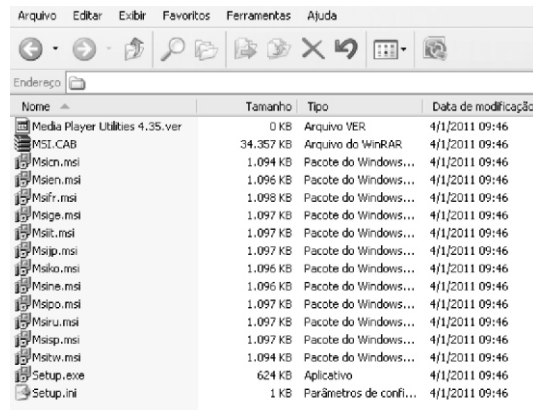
Arquivo Editar Exibir Favoritos Ferramentas Ajuda

Endereço

| Nome | Tamanho | Tipo | Data de modificação |
|---|---|---|---|
| Media Player Utilities 4.35.ver | 0 KB | Arquivo VER | 4/1/2011 09:46 |
| MSI.CAB | 34.357 KB | Arquivo do WinRAR | 4/1/2011 09:46 |
| Msicn.msi | 1.094 KB | Pacote do Windows... | 4/1/2011 09:46 |
| Msien.msi | 1.096 KB | Pacote do Windows... | 4/1/2011 09:46 |
| Msifr.msi | 1.098 KB | Pacote do Windows... | 4/1/2011 09:46 |
| Msige.msi | 1.097 KB | Pacote do Windows... | 4/1/2011 09:46 |
| Msiit.msi | 1.097 KB | Pacote do Windows... | 4/1/2011 09:46 |
| Msijp.msi | 1.097 KB | Pacote do Windows... | 4/1/2011 09:46 |
| Msiko.msi | 1.096 KB | Pacote do Windows... | 4/1/2011 09:46 |
| Msine.msi | 1.096 KB | Pacote do Windows... | 4/1/2011 09:46 |
| Msipo.msi | 1.097 KB | Pacote do Windows... | 4/1/2011 09:46 |
| Msiru.msi | 1.097 KB | Pacote do Windows... | 4/1/2011 09:46 |
| Msisp.msi | 1.097 KB | Pacote do Windows... | 4/1/2011 09:46 |
| Msitw.msi | 1.094 KB | Pacote do Windows... | 4/1/2011 09:46 |
| Setup.exe | 624 KB | Aplicativo | 4/1/2011 09:46 |
| Setup.ini | 1 KB | Parâmetros de confi... | 4/1/2011 09:46 |